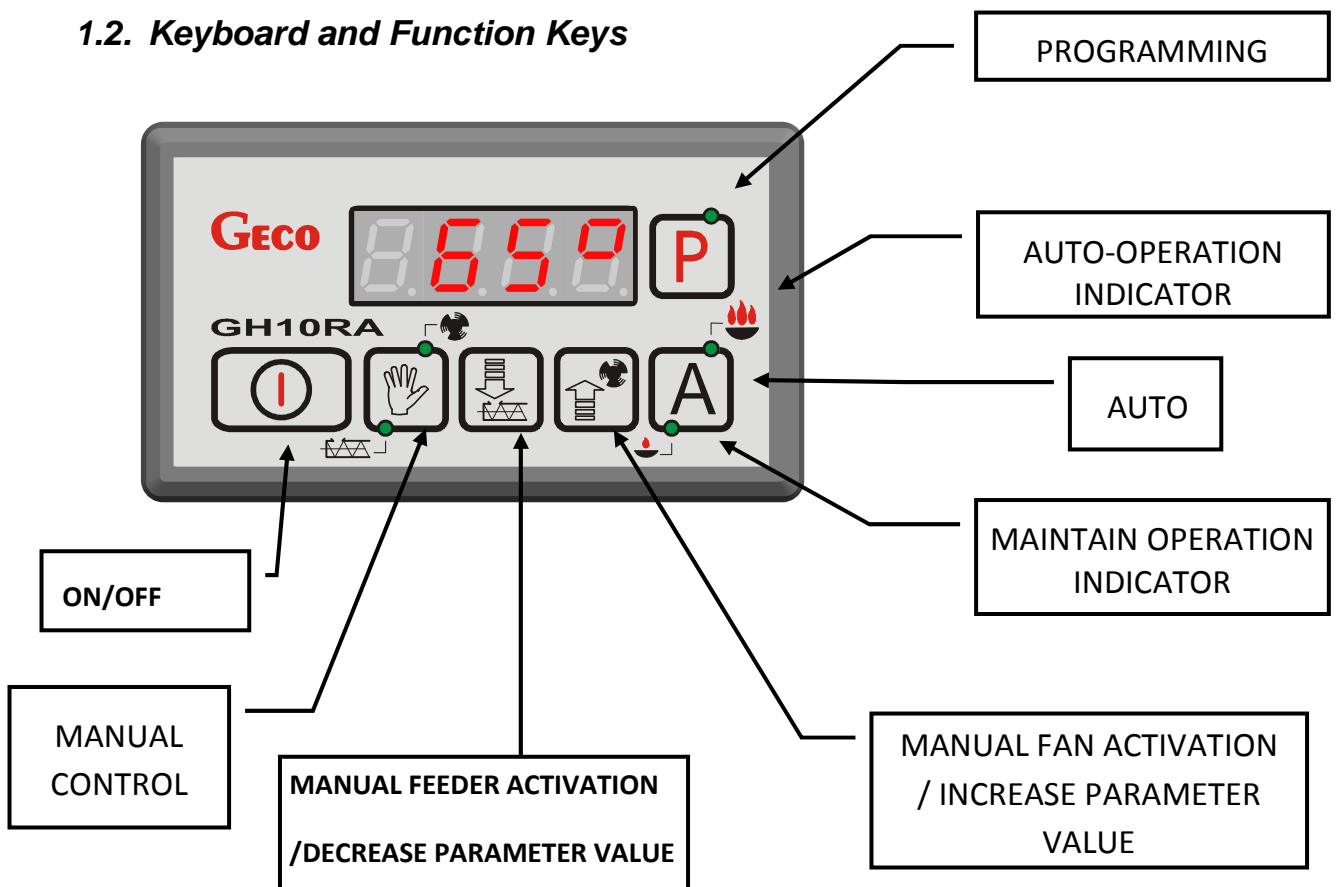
1.2. Keyboard and Function Keys

PROGRAMMING

GECO

659

P

AUTO-OPERATION INDICATOR

GH10RA

A

AUTO

MAINTAIN OPERATION INDICATOR

ON/OFF

MANUAL CONTROL

MANUAL FEEDER ACTIVATION /DECREASE PARAMETER VALUE

MANUAL FAN ACTIVATION / INCREASE PARAMETER VALUE